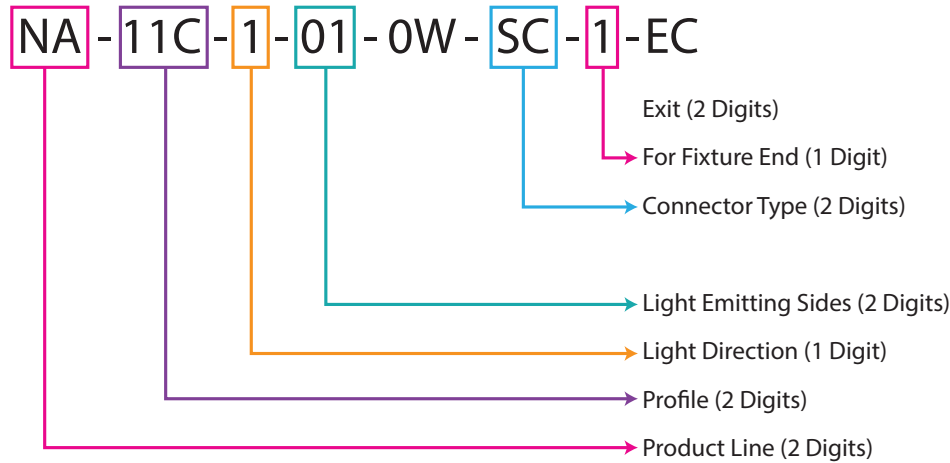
NA - 11C - 1 - 01 - 0W - SC - 1 - EC

Exit (2 Digits)

For Fixture End (1 Digit)

Connector Type (2 Digits)

Light Emitting Sides (2 Digits)

Light Direction (1 Digit)

Profile (2 Digits)

Product Line (2 Digits)